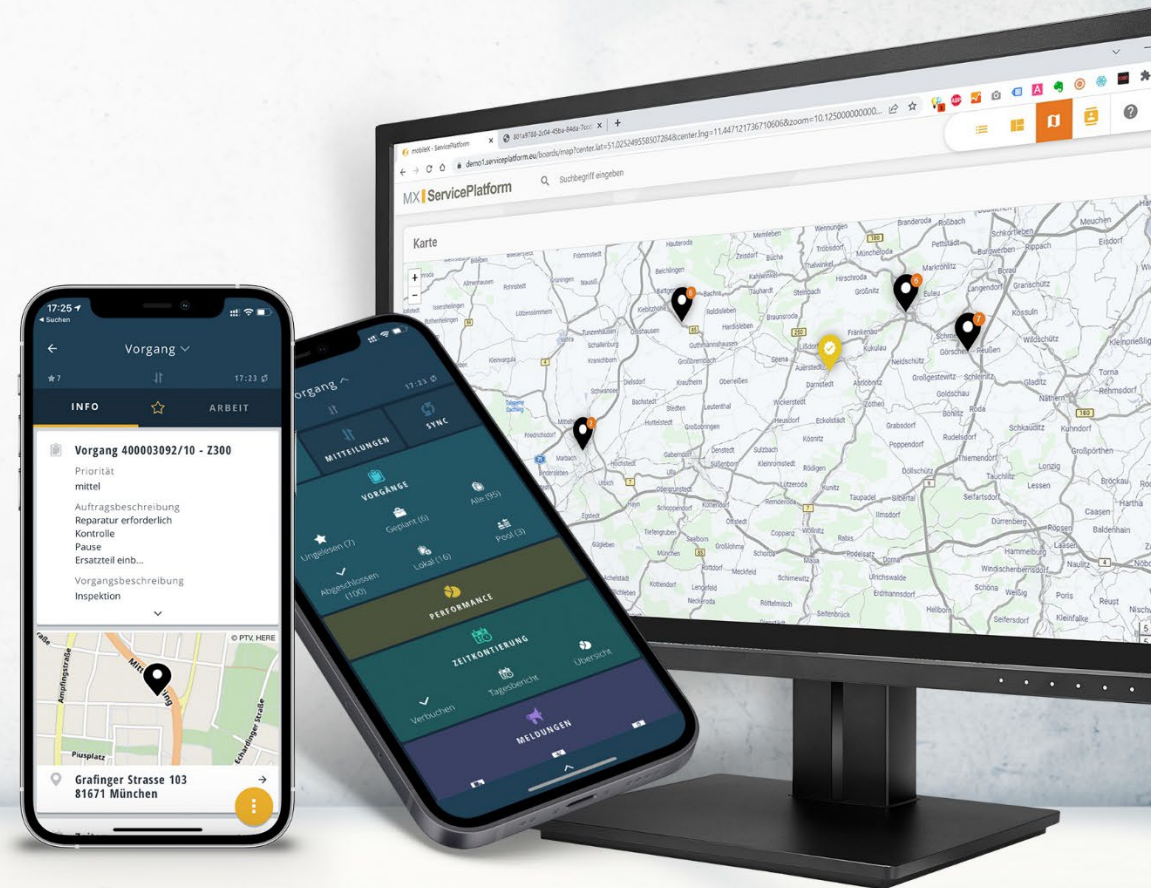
mobileX - ServicePlatform
801a9786-2c04-45ba-84da-7ccc
demo1.serviceplatform.eu/boards/map?center.lat=51.025249558507284&center.lng=11.447121736710606&zoom=10.125000000...
MX ServicePlatform
Suchbegriff eingeben
Karte
+
−

17:25
◂ Suchen
Vorgang
★7
17:23
INFO
ARBEIT
Vorgang 400003092/10 - Z300
Priorität
mittel
Auftragsbeschreibung
Reparatur erforderlich
Kontrolle
Pause
Ersatzteil einb...
Vorgangsbeschreibung
Inspektion
© PTV, HERE
Amfingstraße
Piusplatz
Echardinger Straße
Grafinger Strasse 103
81671 München

Vorgang
17:23
MITTEILUNGEN
SYNC
VORGÄNGE
Alle (95)
Geplant (6)
Ungelesen (7)
Pool (3)
Abgeschlossen (100)
Lokal (16)
PERFORMANCE
ZEITKONTIERUNG
Übersicht
Tagesbericht
Verbuchen
MELDUNGEN